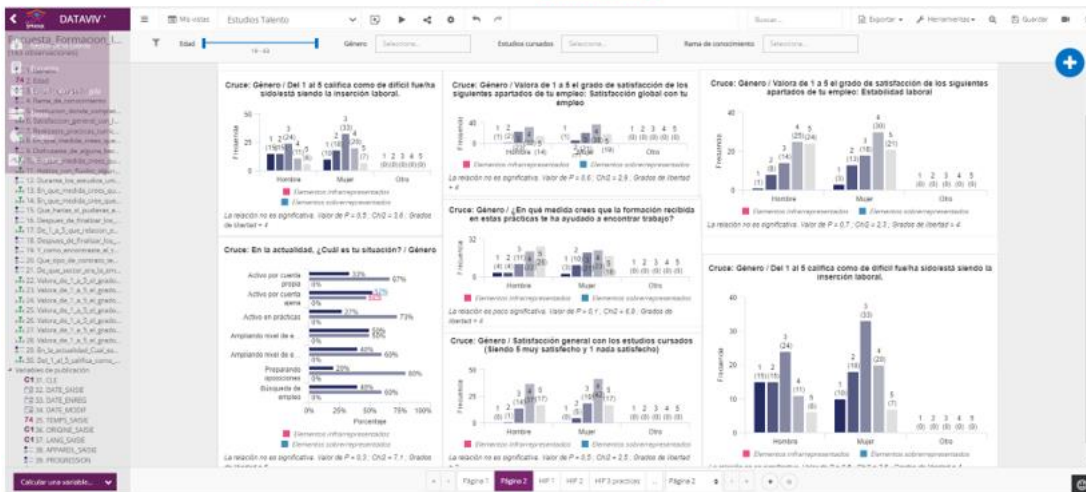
DATAVIV'

Mis vistas

Estudios Talento

Buscar...

Exportar

Herramientas

Guardar

Encuesta_Formacion_I...

180 observaciones

Edad

18 - 63

Género

Seleccione...

Estudios cursados

Seleccione...

Rama de conocimiento

Seleccione...

Cruce: Género / Del 1 al 5 califica como de difícil fue/ha sido/está siendo la inserción laboral.

Frecuencia

Hombre

Mujer

Otro

Elementos infrarrepresentados

Elementos sobrerrepresentados

La relación no es significativa. Valor de P = 0,5 ; Chi2 = 3,6 ; Grados de libertad = 4

Cruce: Género / Valora de 1 a 5 el grado de satisfacción de los siguientes apartados de tu empleo: Satisfacción global con tu empleo

Frecuencia

Hombre

Mujer

Otro

Elementos infrarrepresentados

Elementos sobrerrepresentados

La relación no es significativa. Valor de P = 0,6 ; Chi2 = 2,9 ; Grados de libertad = 4

Cruce: Género / Valora de 1 a 5 el grado de satisfacción de los siguientes apartados de tu empleo: Estabilidad laboral

Frecuencia

Hombre

Mujer

Otro

Elementos infrarrepresentados

Elementos sobrerrepresentados

La relación no es significativa. Valor de P = 0,7 ; Chi2 = 2,3 ; Grados de libertad = 4

Cruce: En la actualidad, ¿Cuál es tu situación? / Género

Activo por cuenta propia

Activo por cuenta ajena

Activo en prácticas

Ampliando nivel de e...

Ampliando nivel de e...

Preparando oposiciones

Búsqueda de empleo

0% 25% 50% 75% 100%

Porcentaje

Elementos infrarrepresentados

Elementos sobrerrepresentados

La relación no es significativa. Valor de P = 0,3 ; Chi2 = 7,1 ; Grados de libertad = 6

Cruce: Género / ¿En qué medida crees que la formación recibida en estas prácticas te ha ayudado a encontrar trabajo?

Frecuencia

Hombre

Mujer

Otro

Elementos infrarrepresentados

Elementos sobrerrepresentados

La relación no es poco significativa. Valor de P = 0,1 ; Chi2 = 6,8 ; Grados de libertad = 4

Cruce: Género / Satisfacción general con los estudios cursados (Siendo 5 muy satisfecho y 1 nada satisfecho)

Frecuencia

Hombre

Mujer

Otro

Elementos infrarrepresentados

Elementos sobrerrepresentados

La relación no es significativa. Valor de P = 0,5 ; Chi2 = 2,5 ; Grados de libertad

Cruce: Género / Del 1 al 5 califica como de difícil fue/ha sido/está siendo la inserción laboral.

Frecuencia

Hombre

Mujer

Otro

Elementos infrarrepresentados

Elementos sobrerrepresentados

Calcular una variable...

Página 1

Página 2

HIP 1

HIP 2

HIP 3 prácticas

Página 2